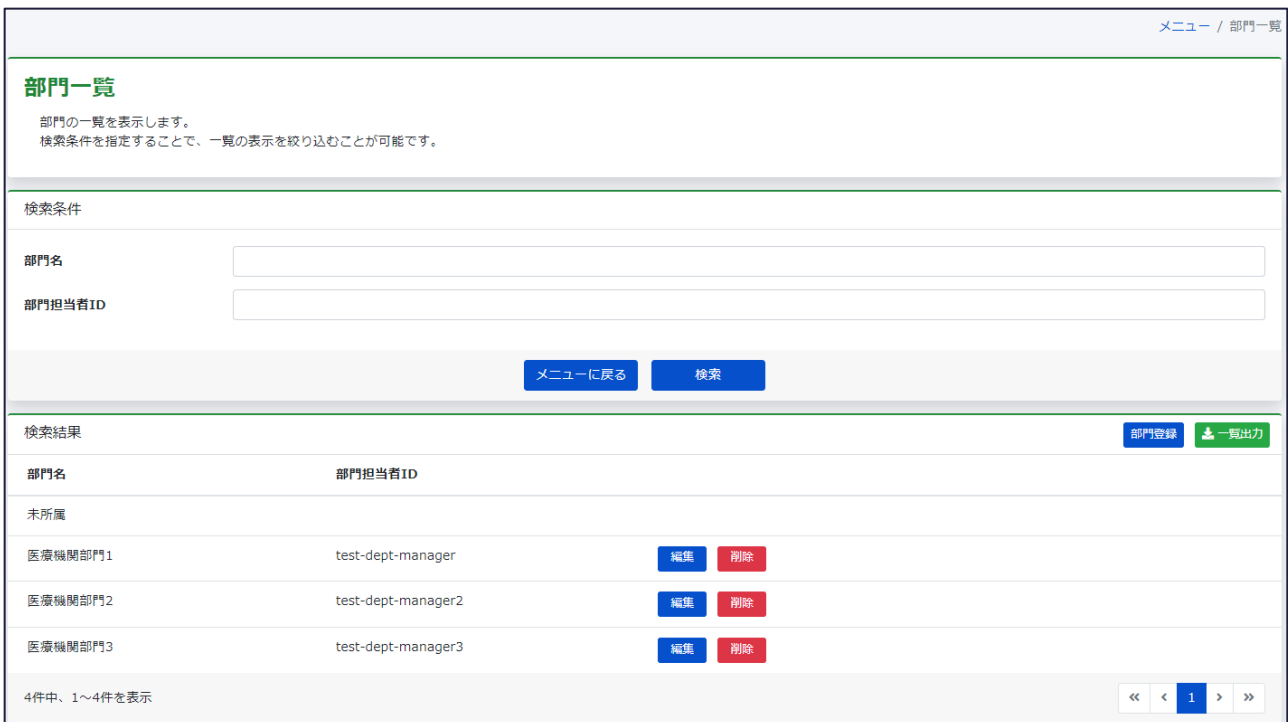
メニュー / 部門一覧

部門一覧

部門の一覧を表示します。
検索条件を指定することで、一覧の表示を絞り込むことが可能です。

検索条件

部門名

部門担当者ID

メニューに戻る 検索

検索結果

部門登録 一覧出力

| 部門名 | 部門担当者ID | |
|---|---|---|
| 未所属 | | |
| 医療機関部門1 | test-dept-manager | 編集 削除 |
| 医療機関部門2 | test-dept-manager2 | 編集 削除 |
| 医療機関部門3 | test-dept-manager3 | 編集 削除 |

4件中、1〜4件を表示

« ‹ 1 › »